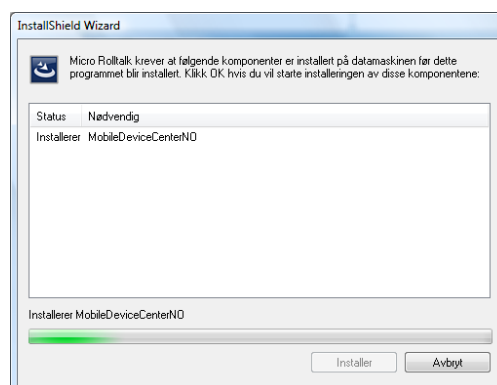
InstallShield Wizard

Micro Rolltalk krever at følgende komponenter er installert på datamaskinen før dette programmet blir installert. Klikk OK hvis du vil starte installeringen av disse komponentene:

| Status | Nødvendig |
|---|---|
| Installerer | MobileDeviceCenterNO |

Installerer MobileDeviceCenterNO

Installer

Avbryt